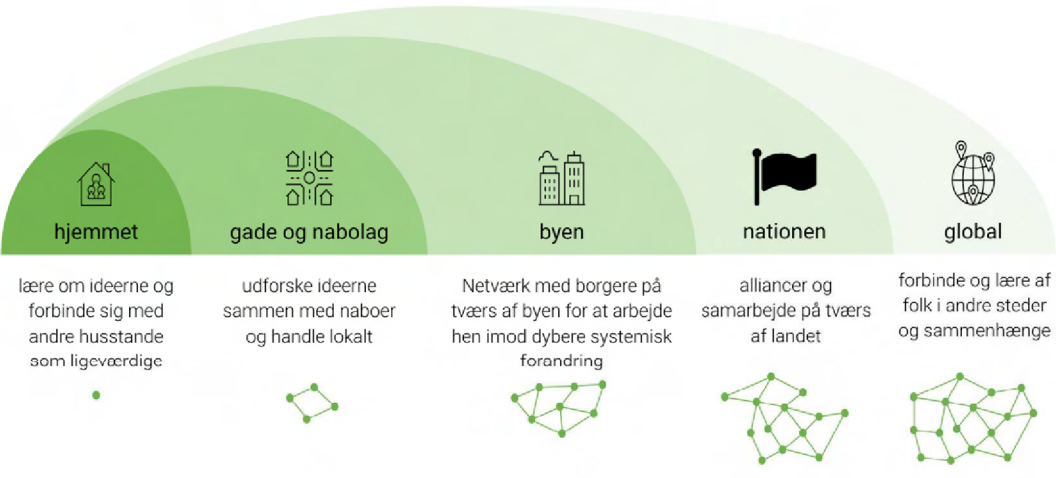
hjemmet

lære om ideerne og forbinde sig med andre husstande som ligeværdige

gade og nabolag

udforske ideerne sammen med naboer og handle lokalt

byen

Netværk med borgere på tværs af byen for at arbejde hen imod dybere systemisk forandring

nationen

alliancer og samarbejde på tværs af landet

global

forbinde og lære af folk i andre steder og sammenhænge